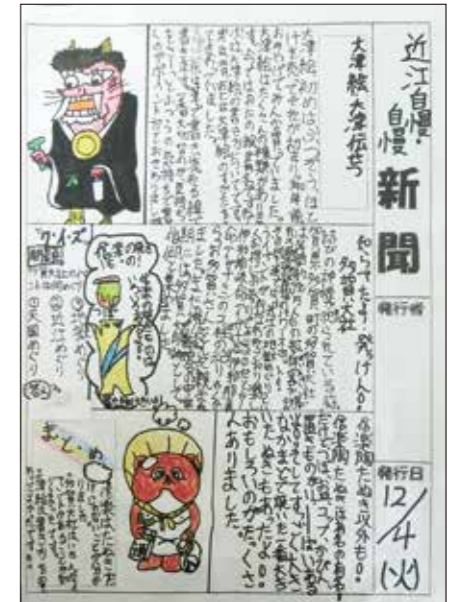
近江自慢・自慢新聞

発行者

発行日 12/4(火)

大津絵 大津伝える

大津絵、初めは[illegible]

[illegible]

クイズ

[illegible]

多賀大社

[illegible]

知らなかった 発見!

信楽焼たぬき以外も!

信楽焼たぬきのほかにもお皿やコップ、かびん、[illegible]なども作っていて、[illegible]おもしろいのがたくさんありました。

まとめ

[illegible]

12/4(火)